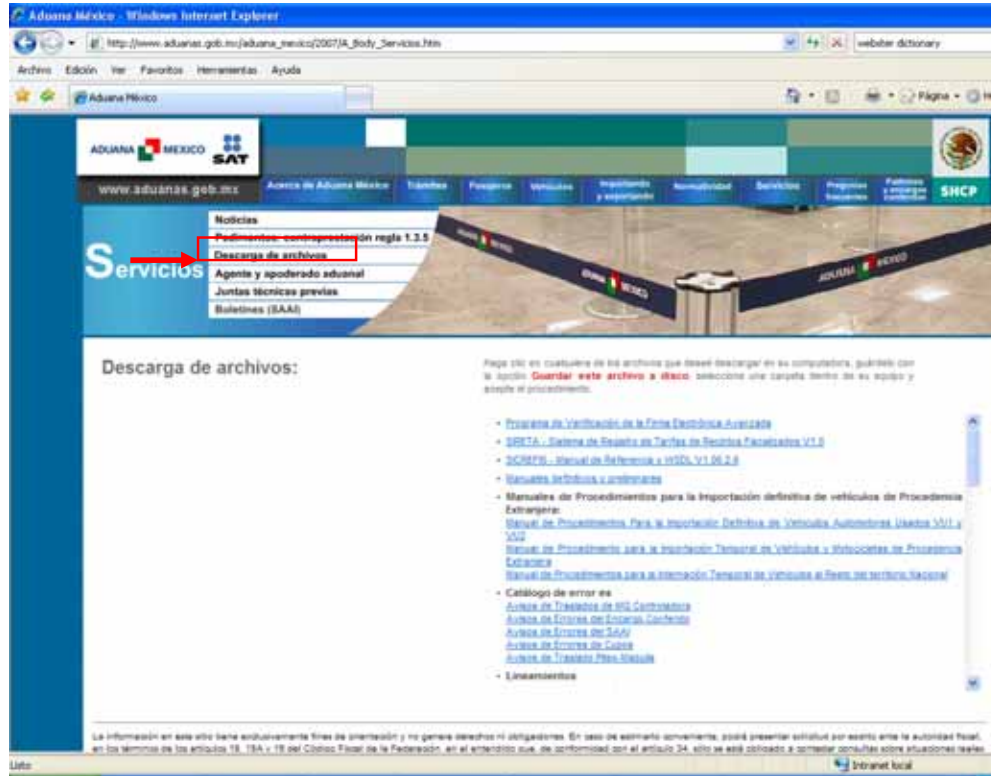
Aduana México - Windows Internet Explorer

http://www.aduanas.gob.mx/aduana_mexico/2007/A_Body_Servicios.htm

webster dictionary

Archivo Edición Ver Favoritos Herramientas Ayuda

Aduana México

Página

ADUANA MEXICO SAT

www.aduanas.gob.mx

Acerca de Aduana México | Trámites | Pasajeros | Vehículos | Importando y exportando | Normatividad | Servicios | Preguntas frecuentes | Patrimonio y entregas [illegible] | SHCP

Servicios

Noticias
Pedimentos, contraprestación regla 1.3.5
Descarga de archivos
Agente y apoderado aduanal
Juntas técnicas previas
Boletines (SAAI)

Descarga de archivos:

Haga clic en cualquiera de los archivos que desee descargar en su computadora, guárdelo con la opción Guardar este archivo a disco, seleccione una carpeta dentro de su equipo y acepte el procedimiento.

• Programa de Verificación de la Firma Electrónica Avanzada
• SIRETA - Sistema de Registro de Tarifas de Recintos Fiscalizados V1.0
• SCREFIS - Manual de Referencia y WSDL V1.06.2.6
• Manuales definitivos y preliminares
• Manuales de Procedimientos para la importación definitiva de vehículos de Procedencia Extranjera:
Manual de Procedimientos Para la Importación Definitiva de Vehículos Automotores Usados VU1 y VU2
Manual de Procedimiento para la Importación Temporal de Vehículos y Motocicletas de Procedencia Extranjera
Manual de Procedimientos para la Internación Temporal de Vehículos al Resto del territorio Nacional
• Catálogo de error es
Avisos de Traslados de MG Controladora
Avisos de Errores del Encargo Conferido
Avisos de Errores del SAAI
Avisos de Errores de Cupos
Avisos de Traslado Pitex Maquila
• Lineamientos

La información en este sitio tiene exclusivamente fines de orientación y no genera derechos ni obligaciones. En caso de estimarlo conveniente, podrá presentar solicitud por escrito ante la autoridad fiscal, en los términos de los artículos 18, 18A y 19 del Código Fiscal de la Federación, en el entendido que, de conformidad con el artículo 34, sólo se está obligado a contestar consultas sobre situaciones reales

Listo

Intranet local